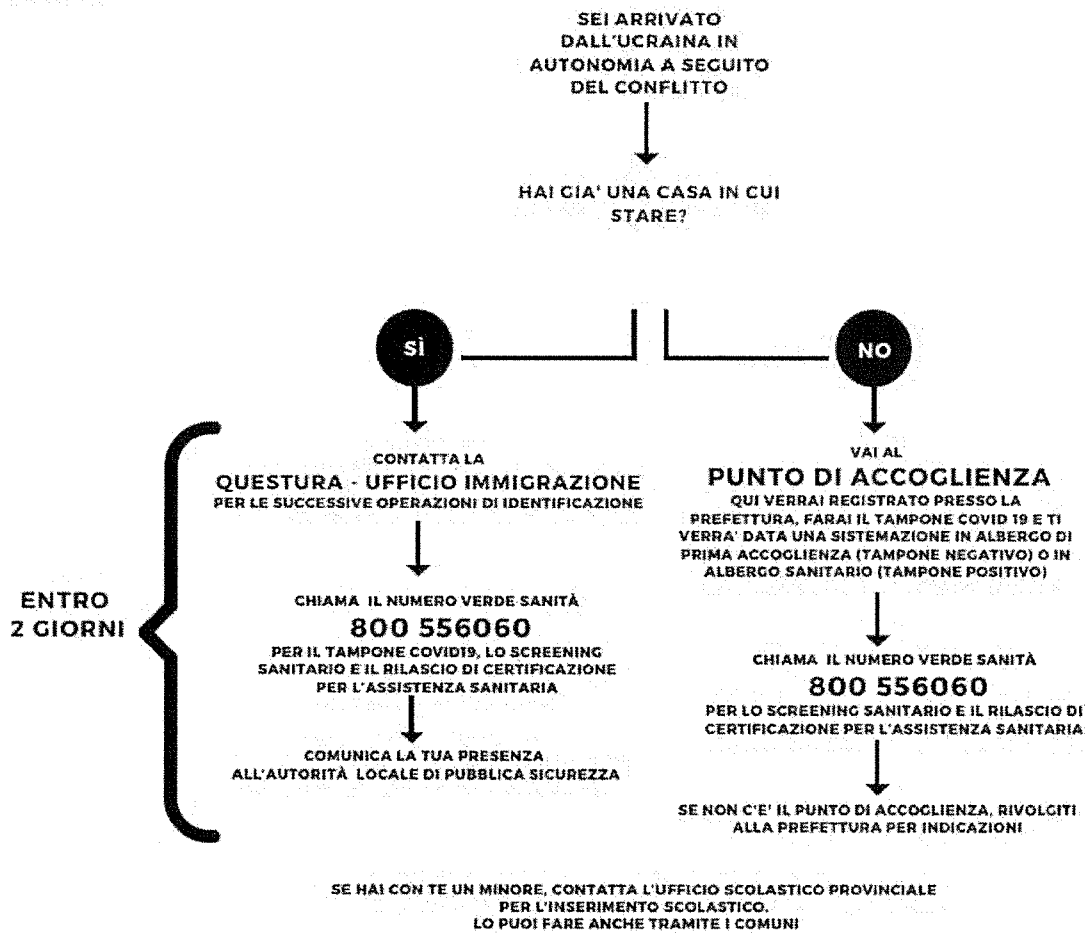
SEI ARRIVATO DALL'UCRAINA IN AUTONOMIA A SEGUITO DEL CONFLITTO

HAI GIA' UNA CASA IN CUI STARE?

SÌ

NO

ENTRO 2 GIORNI

CONTATTA LA
QUESTURA - UFFICIO IMMIGRAZIONE
PER LE SUCCESSIVE OPERAZIONI DI IDENTIFICAZIONE

CHIAMA IL NUMERO VERDE SANITÀ
800 556060
PER IL TAMPONE COVID19, LO SCREENING SANITARIO E IL RILASCIO DI CERTIFICAZIONE PER L'ASSISTENZA SANITARIA

COMUNICA LA TUA PRESENZA ALL'AUTORITÀ LOCALE DI PUBBLICA SICUREZZA

VAI AL
PUNTO DI ACCOGLIENZA
QUI VERRAI REGISTRATO PRESSO LA PREFETTURA, FARAI IL TAMPONE COVID 19 E TI VERRA' DATA UNA SISTEMAZIONE IN ALBERGO DI PRIMA ACCOGLIENZA (TAMPONE NEGATIVO) O IN ALBERGO SANITARIO (TAMPONE POSITIVO)

CHIAMA IL NUMERO VERDE SANITÀ
800 556060
PER LO SCREENING SANITARIO E IL RILASCIO DI CERTIFICAZIONE PER L'ASSISTENZA SANITARIA

SE NON C'E' IL PUNTO DI ACCOGLIENZA, RIVOLGITI ALLA PREFETTURA PER INDICAZIONI

SE HAI CON TE UN MINORE, CONTATTA L'UFFICIO SCOLASTICO PROVINCIALE PER L'INSERIMENTO SCOLASTICO.
LO PUOI FARE ANCHE TRAMITE I COMUNI